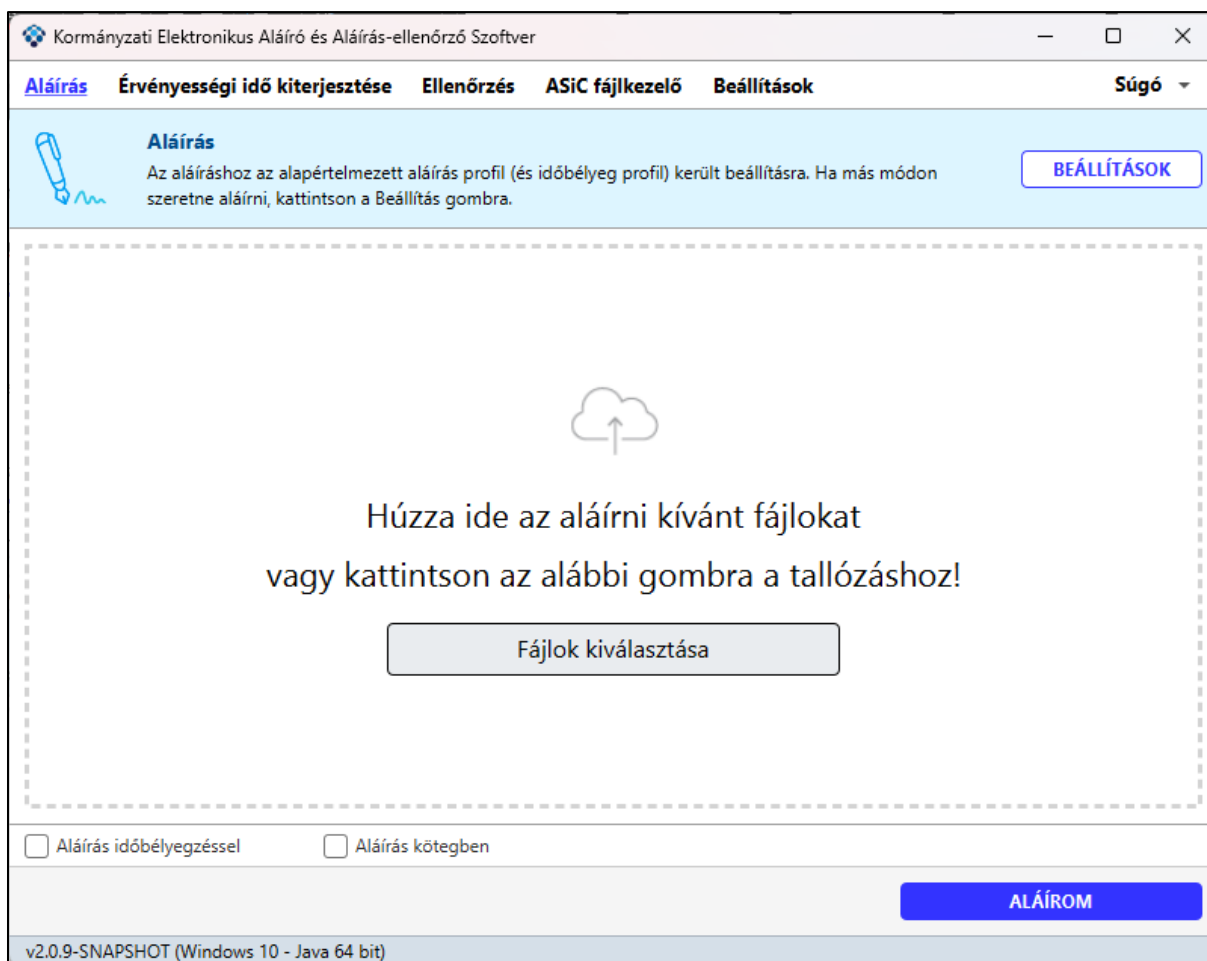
Kormányzati Elektronikus Aláíró és Aláírás-ellenőrző Szoftver

Aláírás Érvényességi idő kiterjesztése Ellenőrzés ASiC fájlkezelő Beállítások Súgó

Aláírás
Az aláíráshoz az alapértelmezett aláírás profil (és időbélyeg profil) került beállításra. Ha más módon szeretne aláírni, kattintson a Beállítás gombra.

BEÁLLÍTÁSOK

Húzza ide az aláírni kívánt fájlokat
vagy kattintson az alábbi gombra a tallózáshoz!

Fájlok kiválasztása

Aláírás időbélyegzéssel
Aláírás kötegben

ALÁÍROM

v2.0.9-SNAPSHOT (Windows 10 - Java 64 bit)